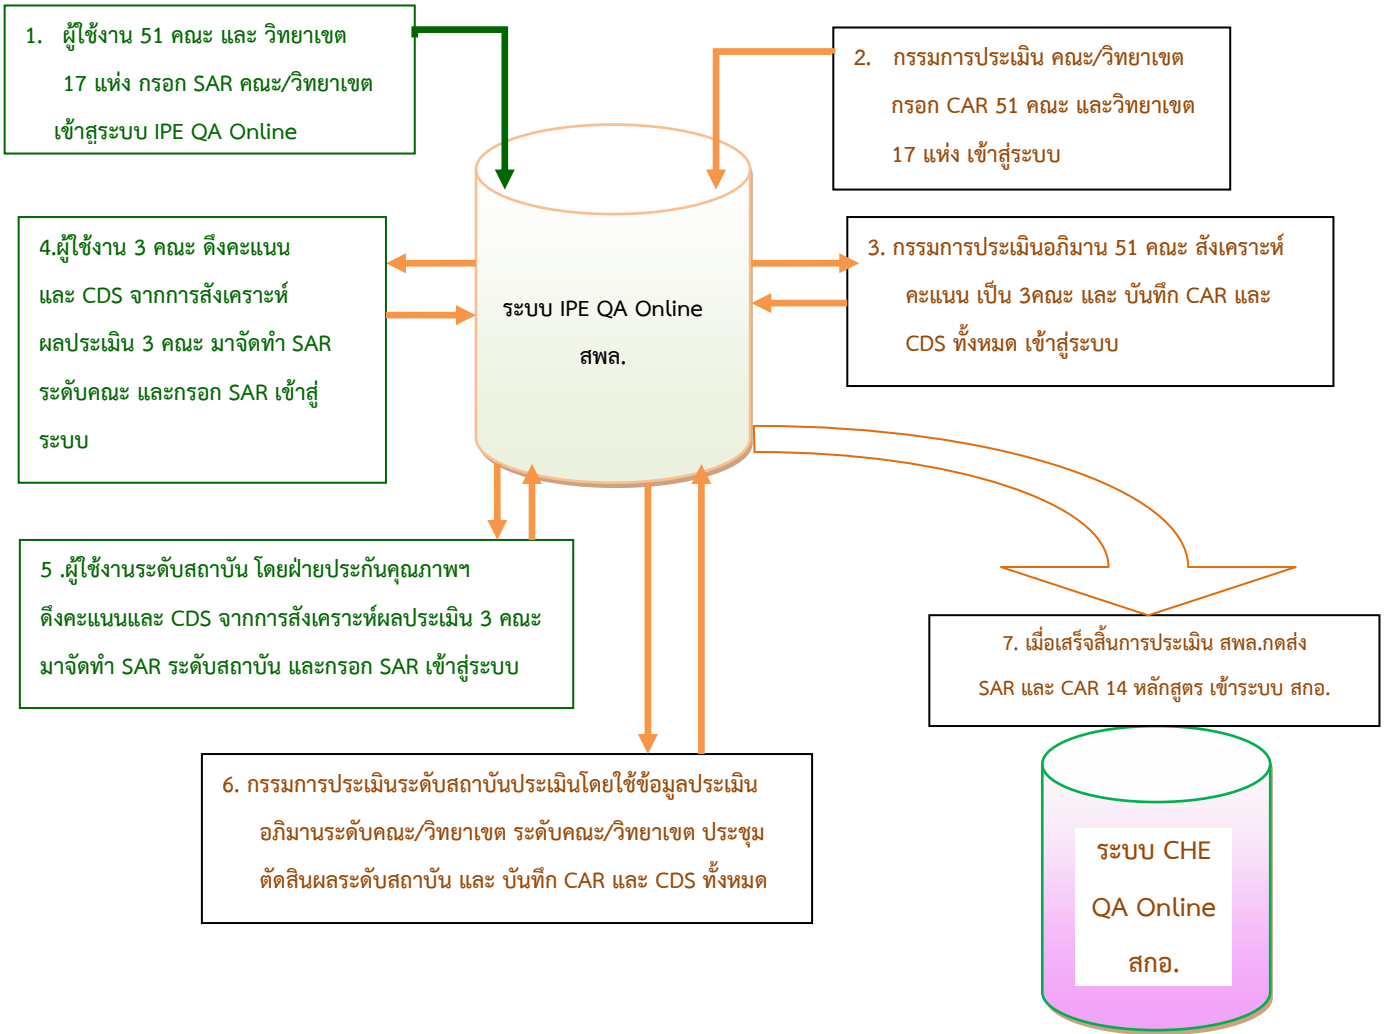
1. ผู้ใช้งาน 51 คณะ และ วิทยาเขต 17 แห่ง กรอก SAR คณะ/วิทยาเขต เข้าสู่ระบบ IPE QA Online

2. กรรมการประเมิน คณะ/วิทยาเขต กรอก CAR 51 คณะ และวิทยาเขต 17 แห่ง เข้าสู่ระบบ

4.ผู้ใช้งาน 3 คณะ ดึงคะแนน และ CDS จากการสังเคราะห์ ผลประเมิน 3 คณะ มาจัดทำ SAR ระดับคณะ และกรอก SAR เข้าสู่ระบบ

ระบบ IPE QA Online สพล.

3. กรรมการประเมินอภิมาน 51 คณะ สังเคราะห์ คะแนน เป็น 3คณะ และ บันทึก CAR และ CDS ทั้งหมด เข้าสู่ระบบ

5 .ผู้ใช้งานระดับสถาบัน โดยฝ่ายประกันคุณภาพฯ ดึงคะแนนและ CDS จากการสังเคราะห์ผลประเมิน 3 คณะ มาจัดทำ SAR ระดับสถาบัน และกรอก SAR เข้าสู่ระบบ

7. เมื่อเสร็จสิ้นการประเมิน สพล.กดส่ง SAR และ CAR 14 หลักสูตร เข้าระบบ สกอ.

6. กรรมการประเมินระดับสถาบันประเมินโดยใช้ข้อมูลประเมิน อภิมานระดับคณะ/วิทยาเขต ระดับคณะ/วิทยาเขต ประชุม ตัดสินผลระดับสถาบัน และ บันทึก CAR และ CDS ทั้งหมด

ระบบ CHE QA Online สกอ.